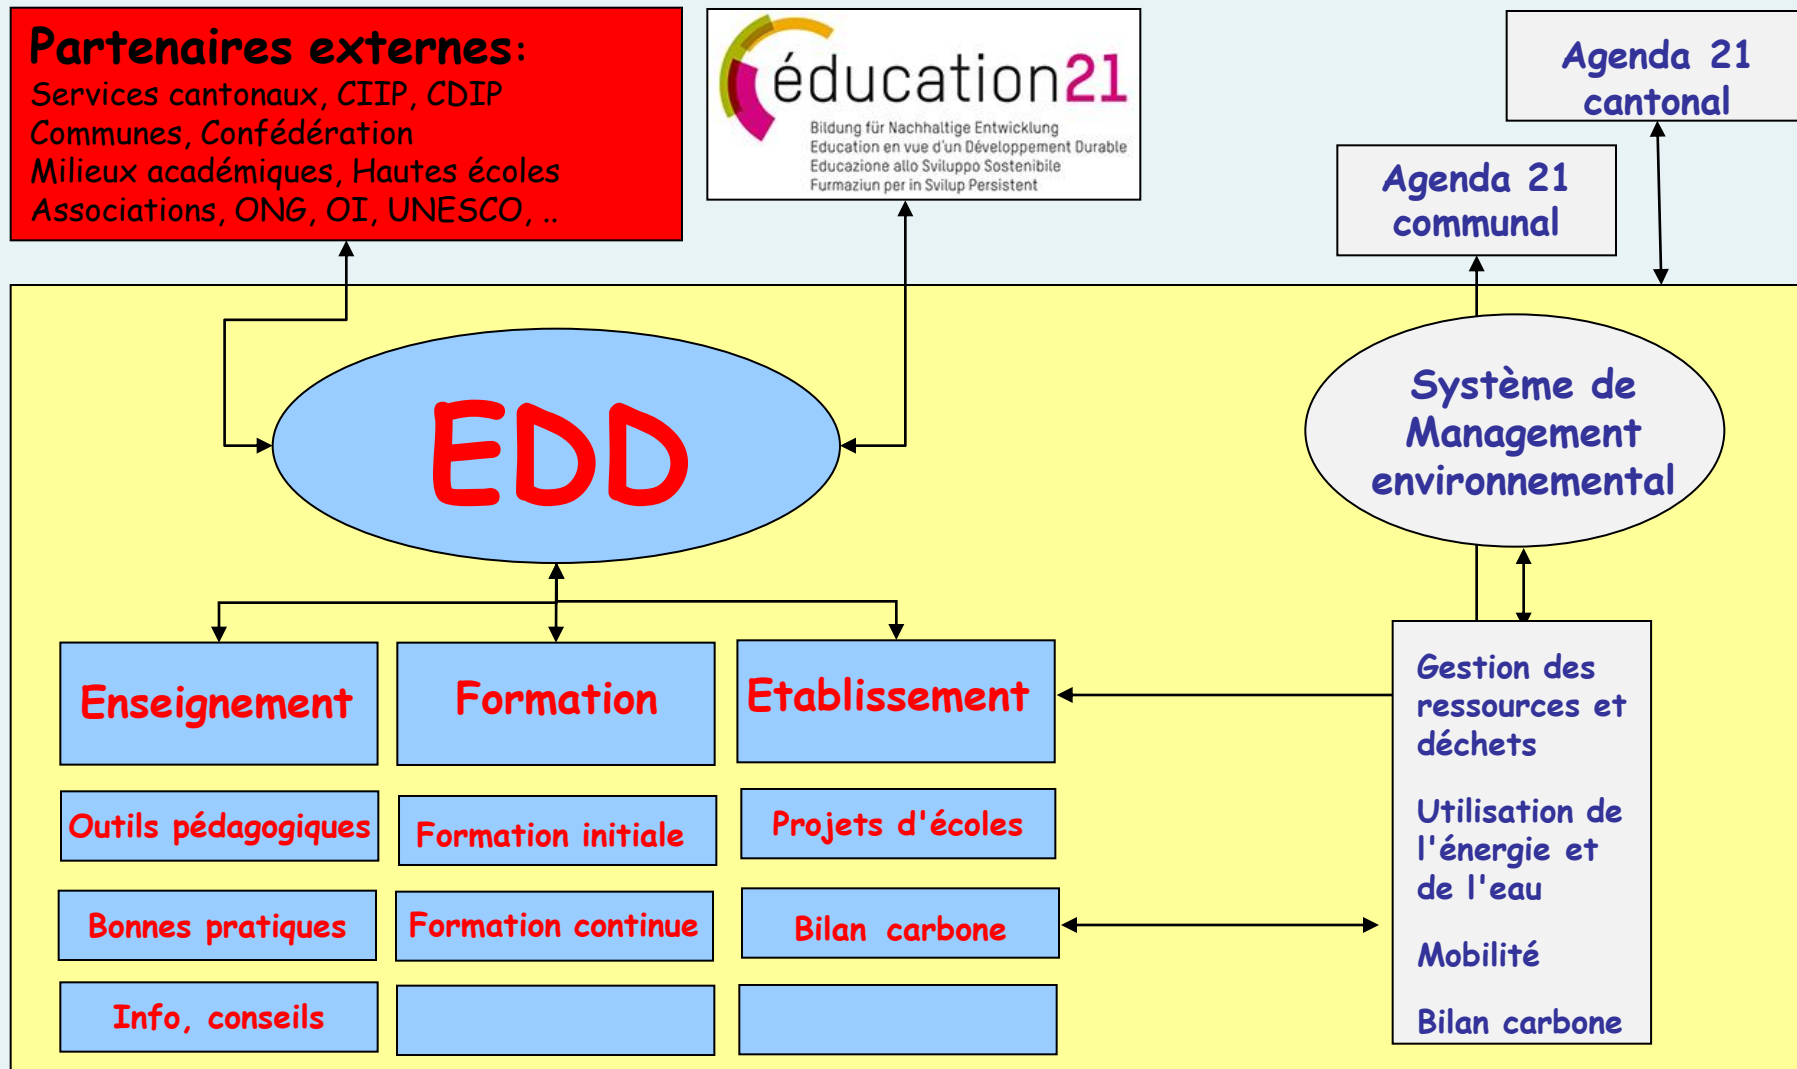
Partenaires externes:
Services cantonaux, CIIP, CDIP
Communes, Confédération
Milieux académiques, Hautes écoles
Associations, ONG, OI, UNESCO, ..

éducation21
Bildung für Nachhaltige Entwicklung
Education en vue d'un Développement Durable
Educazione allo Sviluppo Sostenibile
Furmaziun per in Svilup Persistent

Agenda 21 cantonal

Agenda 21 communal

EDD

Système de Management environnemental

Enseignement

Formation

Etablissement

Outils pédagogiques

Formation initiale

Projets d'écoles

Bonnes pratiques

Formation continue

Bilan carbone

Info, conseils

Gestion des ressources et déchets

Utilisation de l'énergie et de l'eau

Mobilité

Bilan carbone